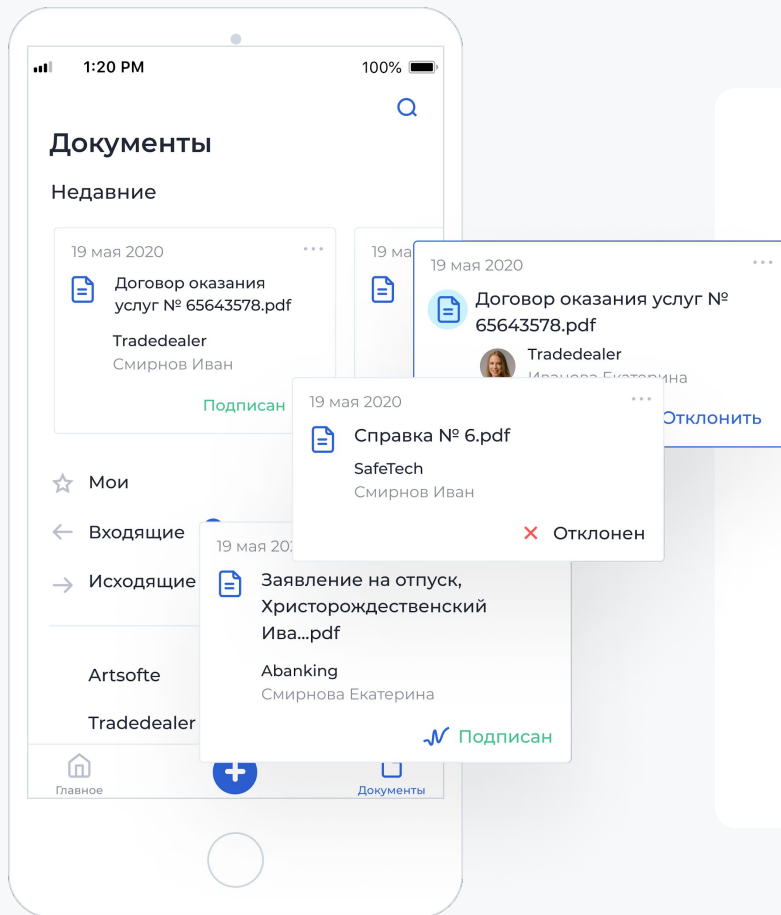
1:20 PM
100%

Документы

Недавние

19 мая 2020
Договор оказания услуг № 65643578.pdf
Tradedealer
Смирнов Иван
Подписан

19 ма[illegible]

19 мая 2020
Договор оказания услуг № 65643578.pdf
Tradedealer
Иванова Екатерина
Отклонить

19 мая 2020
Справка № 6.pdf
SafeTech
Смирнов Иван
Отклонен

Мои
Входящие
Исходящие

19 мая 20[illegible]
Заявление на отпуск, Христорождественский Ива...pdf
Abanking
Смирнова Екатерина
Подписан

Artsofte
Tradedealer

Главное
Документы